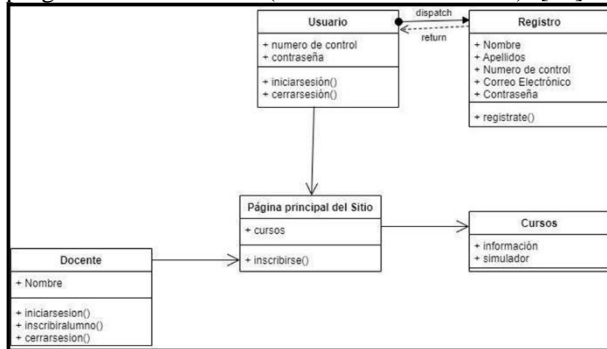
Usuario
+ numero de control
+ contraseña
+ iniciarsesión()
+ cerrarsesión()

dispatch
return

Registro
+ Nombre
+ Apellidos
+ Numero de control
+ Correo Electronico
+ Contraseña
+ registrate()

Página principal del Sitio
+ cursos
+ inscribirse()

Cursos
+ información
+ simulador

Docente
+ Nombre
+ iniciarsesion()
+ inscribiralumno()
+ cerrarsesion()